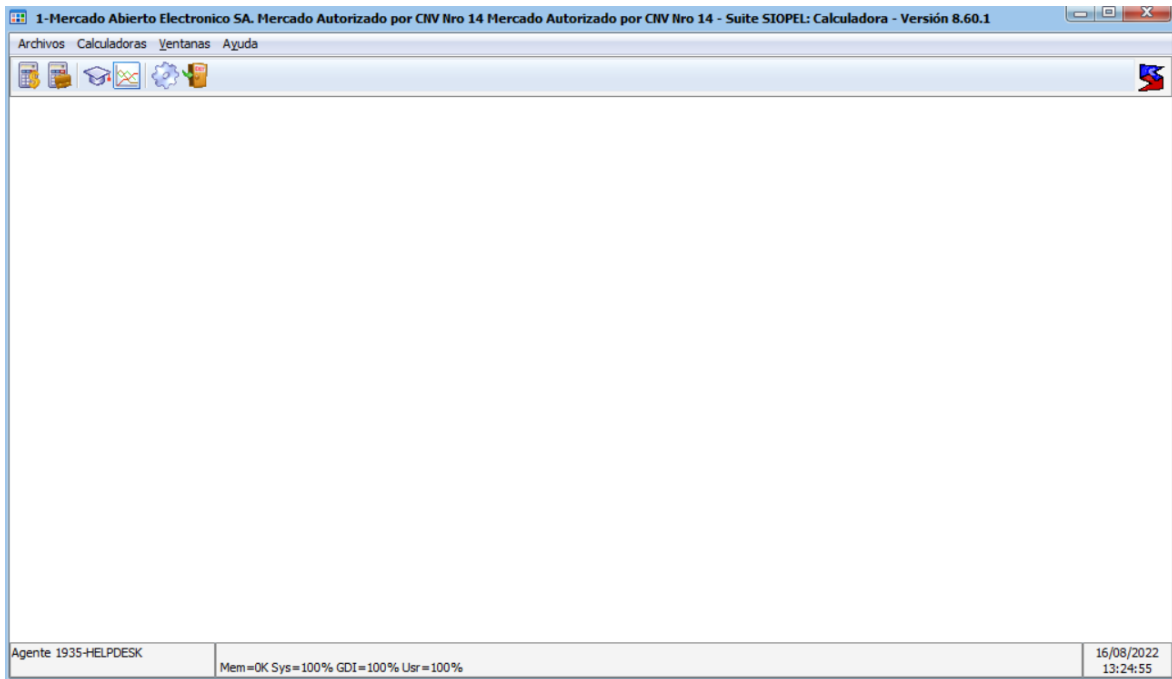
1-Mercado Abierto Electronico SA. Mercado Autorizado por CNV Nro 14 Mercado Autorizado por CNV Nro 14 - Suite SIOPEL: Calculadora - Versión 8.60.1

Archivos Calculadoras Ventanas Ayuda

Agente 1935-HELPDESK

Mem=0K Sys=100% GDI=100% Usr=100%

16/08/2022
13:24:55